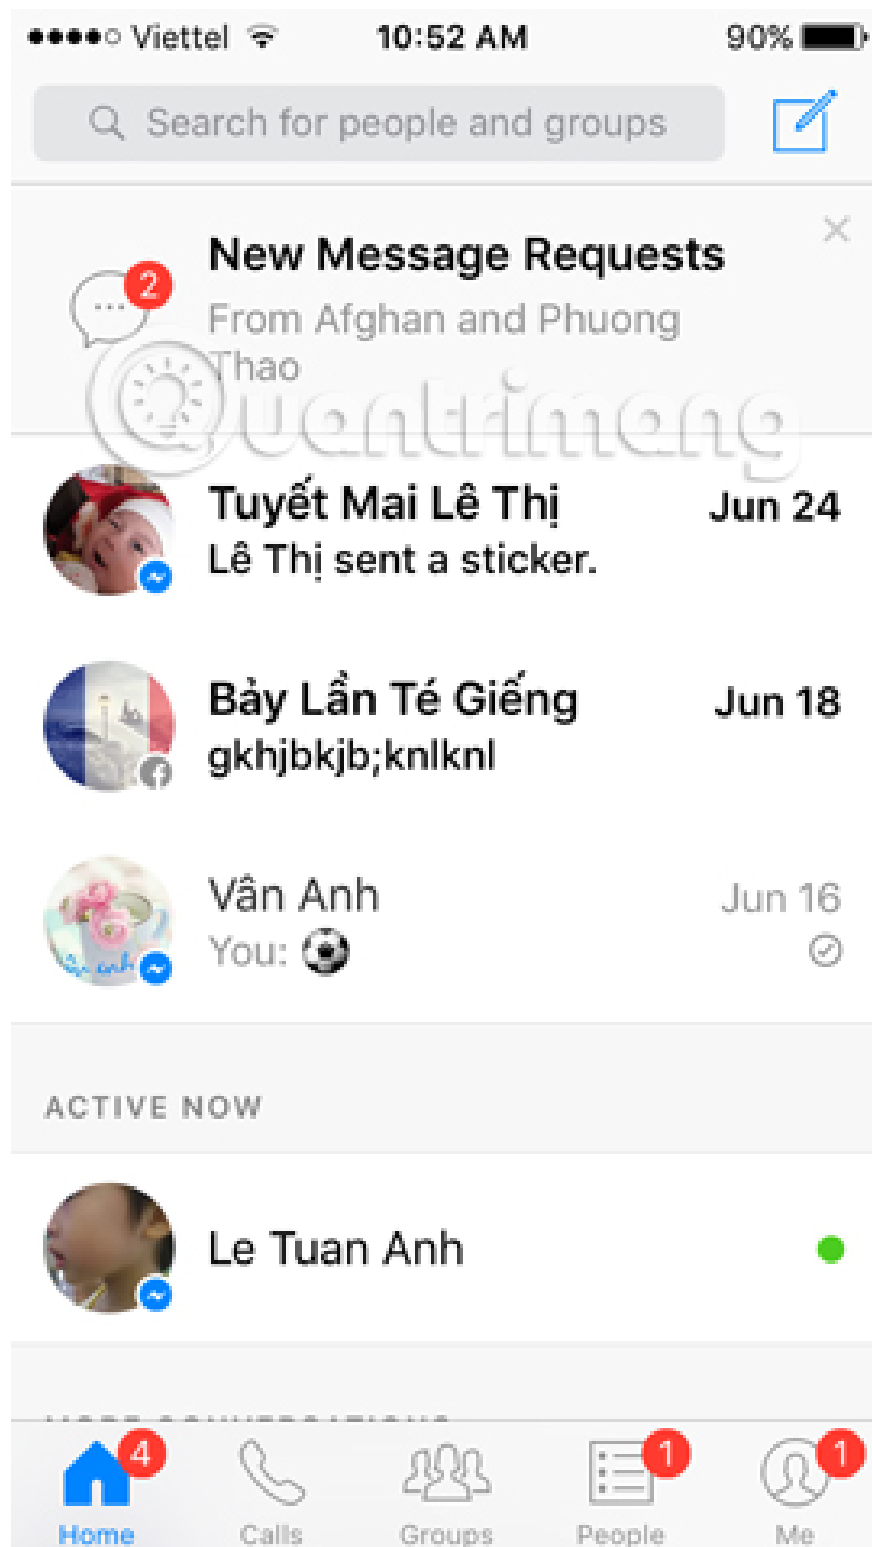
●●●●○ Viettel 10:52 AM 90%

Search for people and groups

2

New Message Requests

From Afghan and Phuong Thao

Quantrimang

Tuyết Mai Lê Thị Jun 24

Lê Thị sent a sticker.

Bảy Lần Té Giếng Jun 18

gkhjbkjb;knlknl

Vân Anh Jun 16

You: ⚽

ACTIVE NOW

Le Tuan Anh

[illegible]

4 Home

Calls

Groups

1 People

1 Me